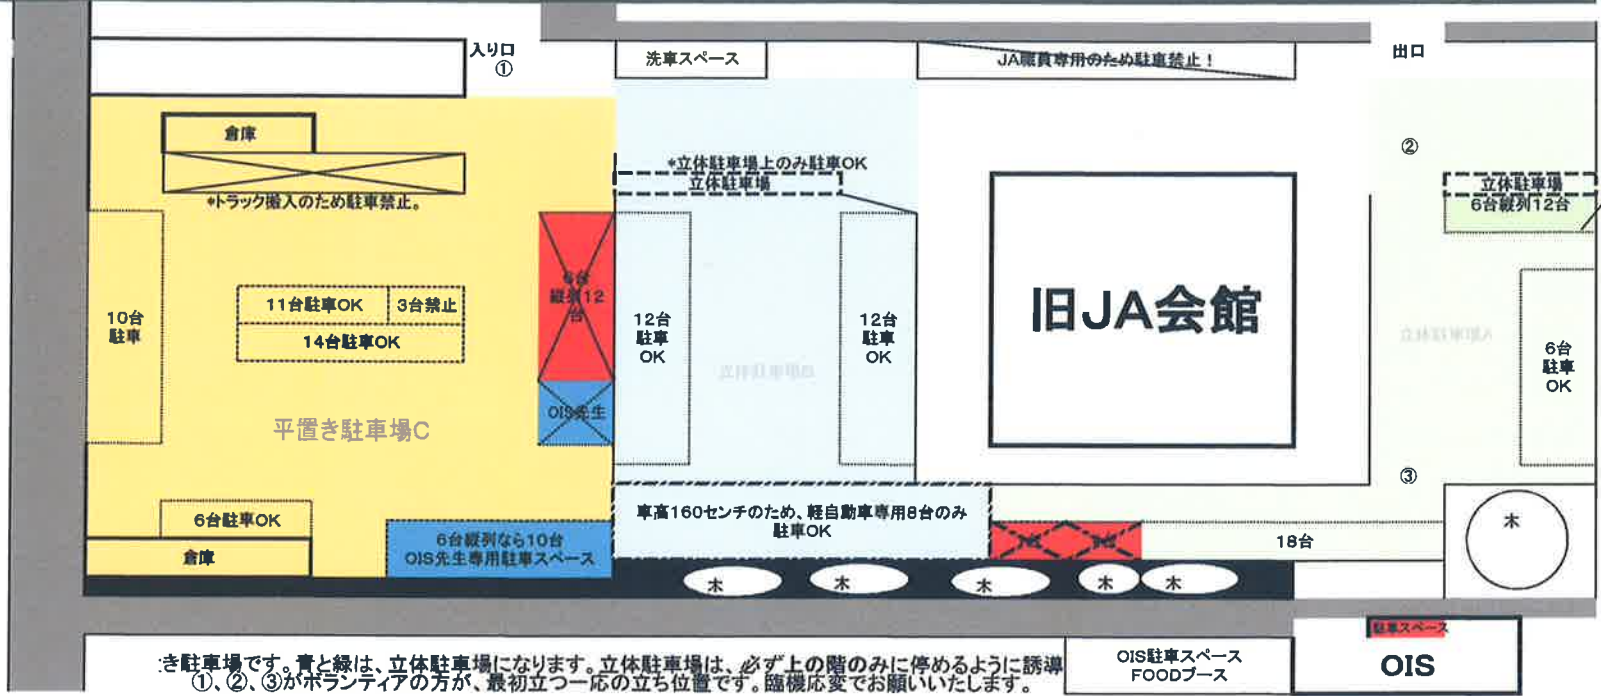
入り口
①

洗車スペース

JA職員専用のため駐車禁止！

出口

倉庫

*トラック搬入のため駐車禁止。

*立体駐車場上のみ駐車OK
立体駐車場

②

立体駐車場
6台縦列12台

10台
駐車

11台駐車OK
3台禁止
14台駐車OK

6台
縦列12
台

12台
駐車
OK

立体駐車場B

12台
駐車
OK

旧JA会館

立体駐車場A

6台
駐車
OK

OIS先生

平置き駐車場C

③

6台駐車OK

倉庫

6台縦列なら10台
OIS先生専用駐車スペース

車高160センチのため、軽自動車専用8台のみ
駐車OK

18台

木

木
木
木
木
木

駐車スペース
OIS

OIS駐車スペース
FOODブース

き駐車場です。青と緑は、立体駐車場になります。立体駐車場は、必ず上の階のみに停めるように誘導
①、②、③がボランティアの方が、最初立つ一応の立ち位置です。臨機応変でお願いいたします。